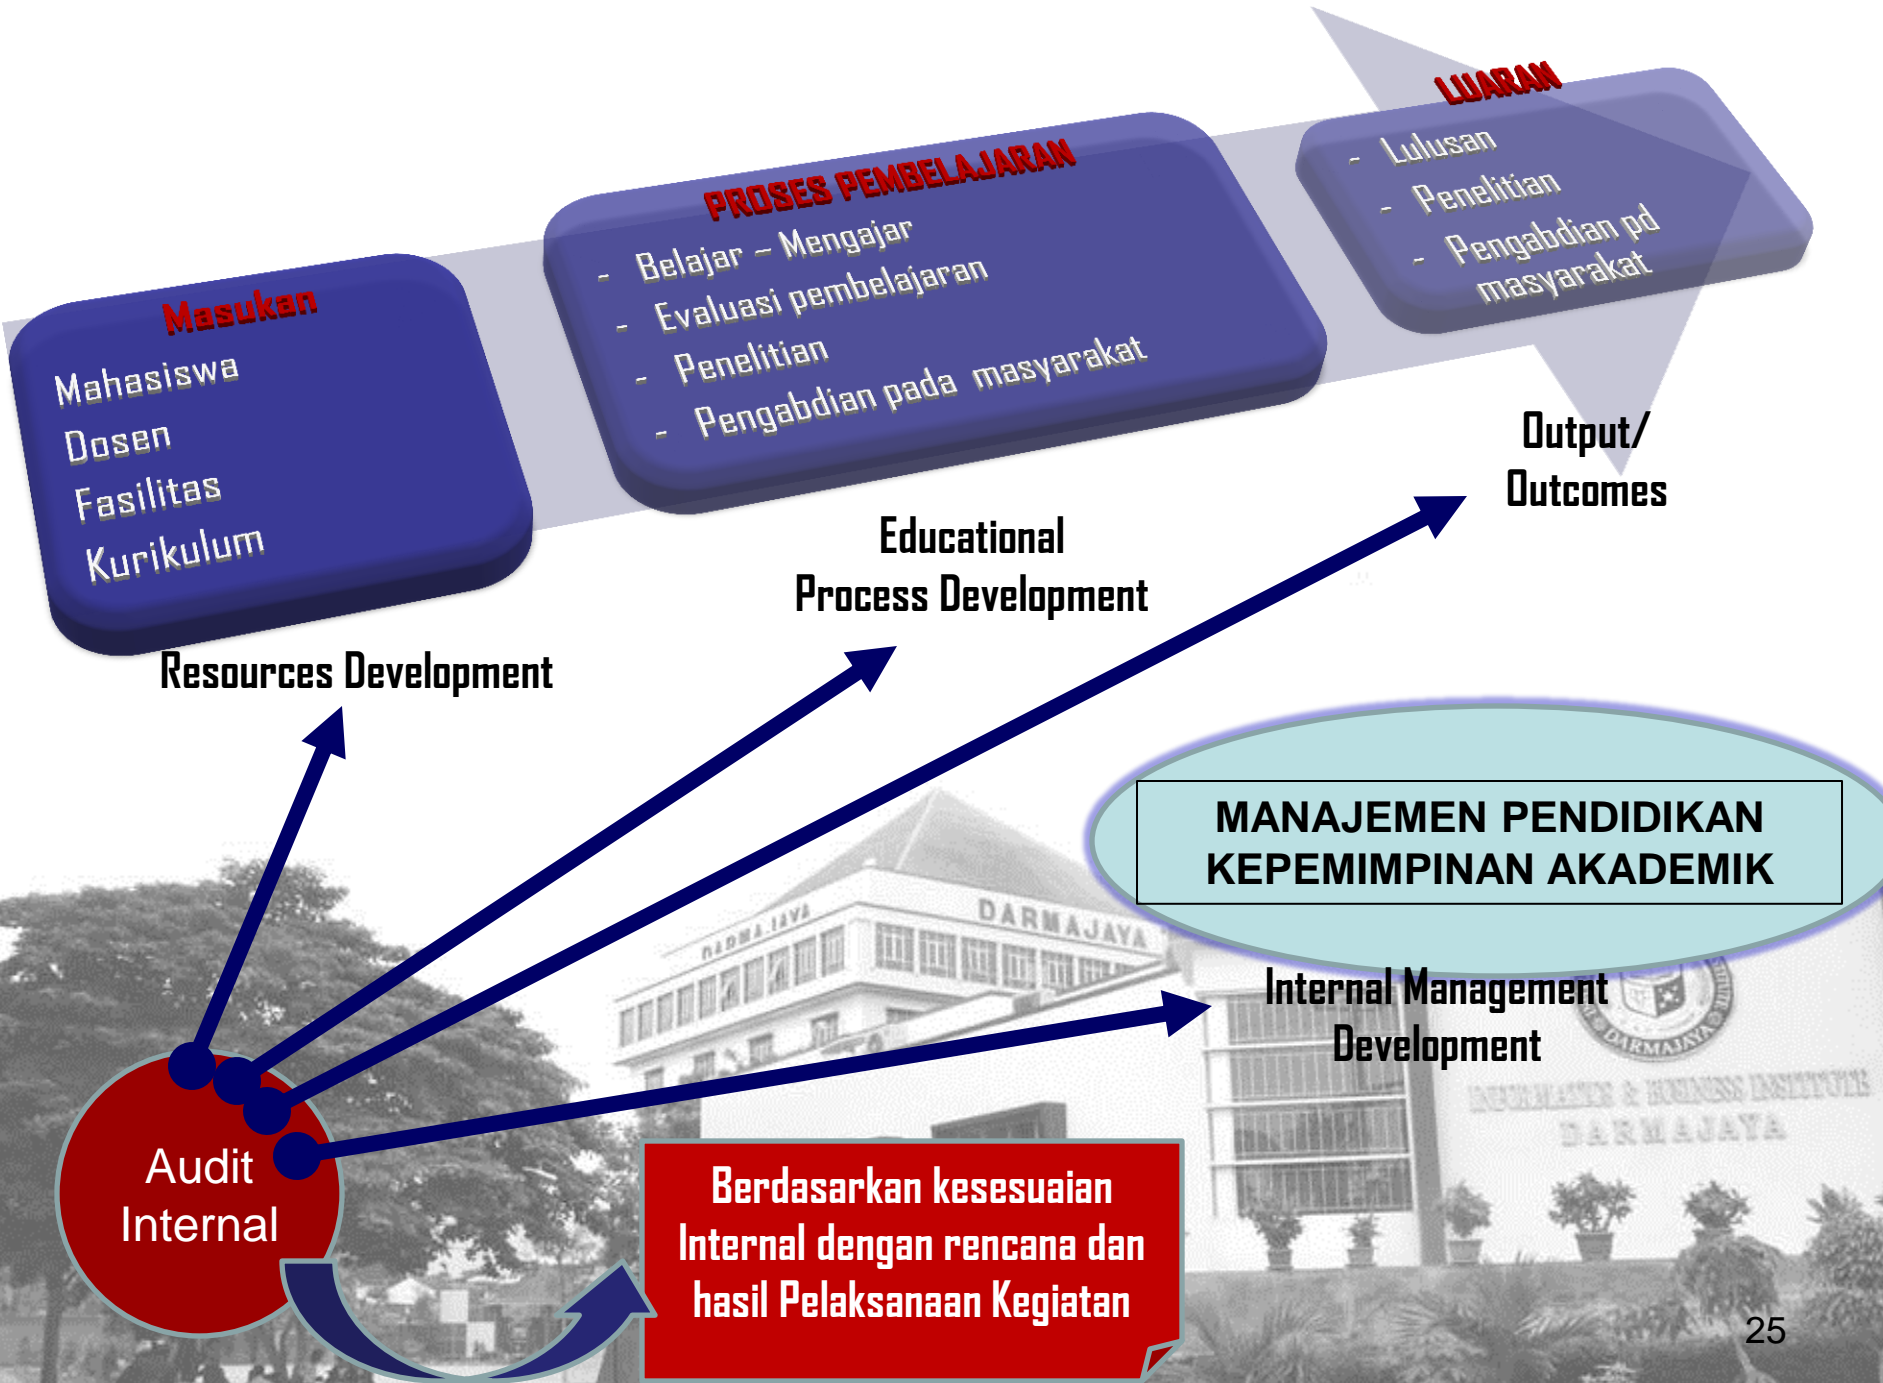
Masukan
Mahasiswa
Dosen
Fasilitas
Kurikulum

PROSES PEMBELAJARAN
- Belajar – Mengajar
- Evaluasi pembelajaran
- Penelitian
- Pengabdian pada masyarakat

LUARAN
- Lulusan
- Penelitian
- Pengabdian pd masyarakat

Output/ Outcomes

Educational Process Development

Resources Development

MANAJEMEN PENDIDIKAN KEPEMIMPINAN AKADEMIK

Internal Management Development

DARMAJAYA

DARMAJAYA

INFORMATICS & BUSINESS INSTITUTE DARMAJAYA

Audit Internal

Berdasarkan kesesuaian Internal dengan rencana dan hasil Pelaksanaan Kegiatan

25